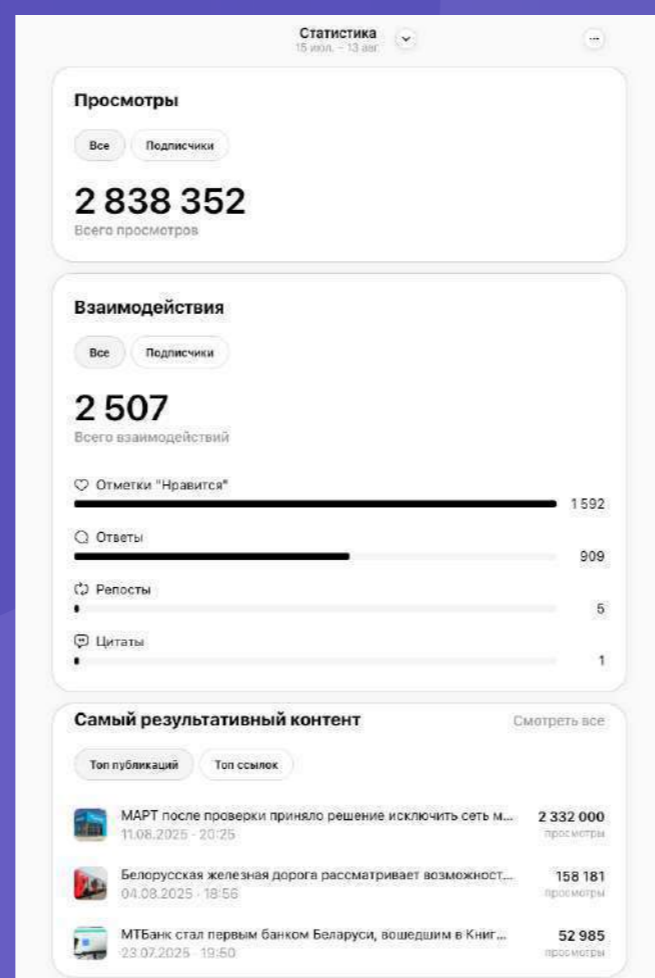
Статистика
15 июл. – 13 авг.

Просмотры

Все Подписчики

2 838 352
Всего просмотров

Взаимодействия

Все Подписчики

2 507
Всего взаимодействий

Отметки "Нравится" 1 592

Ответы 909

Репосты 5

Цитаты 1

Самый результативный контент Смотреть все

Топ публикаций Топ ссылок

МАРТ после проверки приняло решение исключить сеть м...
11.08.2025 · 20:25
2 332 000
просмотры

Белорусская железная дорога рассматривает возможност...
04.08.2025 · 18:56
158 181
просмотры

МТБанк стал первым банком Беларуси, вошедшим в Книг...
23.07.2025 · 19:50
52 985
просмотры